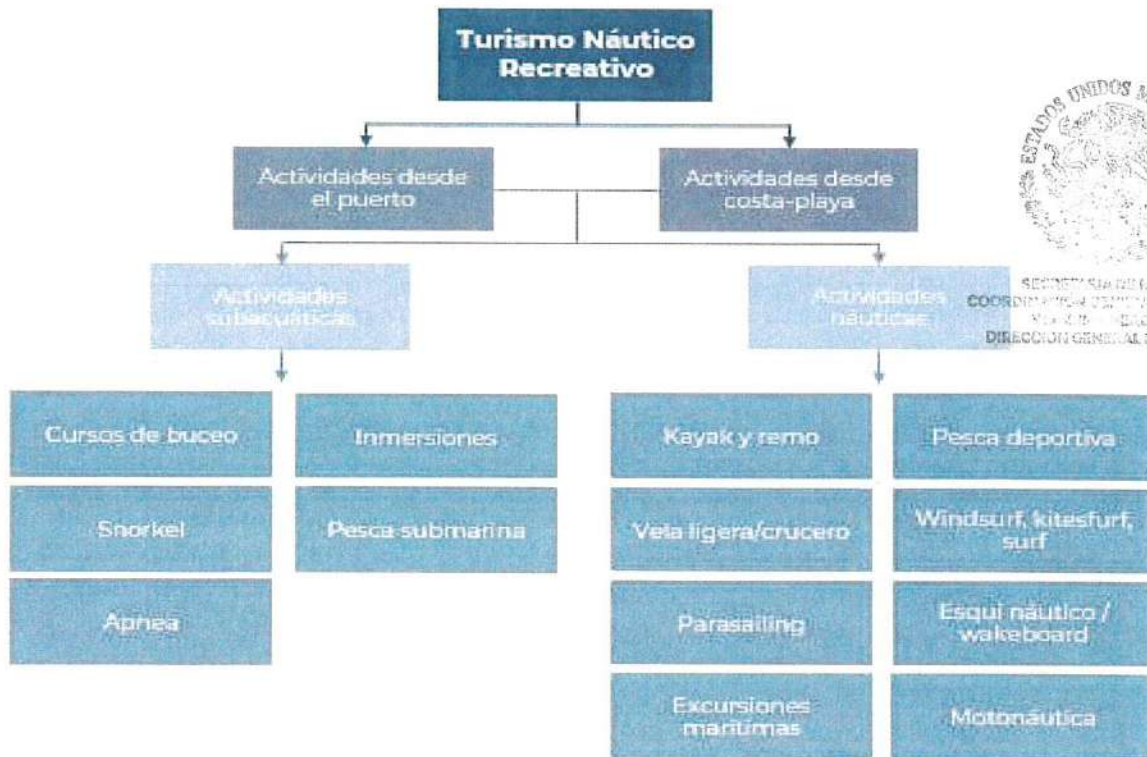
Turismo Náutico Recreativo

Actividades desde el puerto

Actividades desde costa-playa

Actividades subacuáticas

Actividades náuticas

Cursos de buceo

Inmersiones

Snorkel

Pesca submarina

Apnea

Kayak y remo

Pesca deportiva

Vela ligera/crucero

Windsurf, kitesfurf, surf

Parasailing

Esquí náutico / wakeboard

Excursiones marítimas

Motonáutica

ESTADOS UNIDOS M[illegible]

SECRETARÍA DE M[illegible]
COORDINACIÓN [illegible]
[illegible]
DIRECCIÓN GENERAL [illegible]